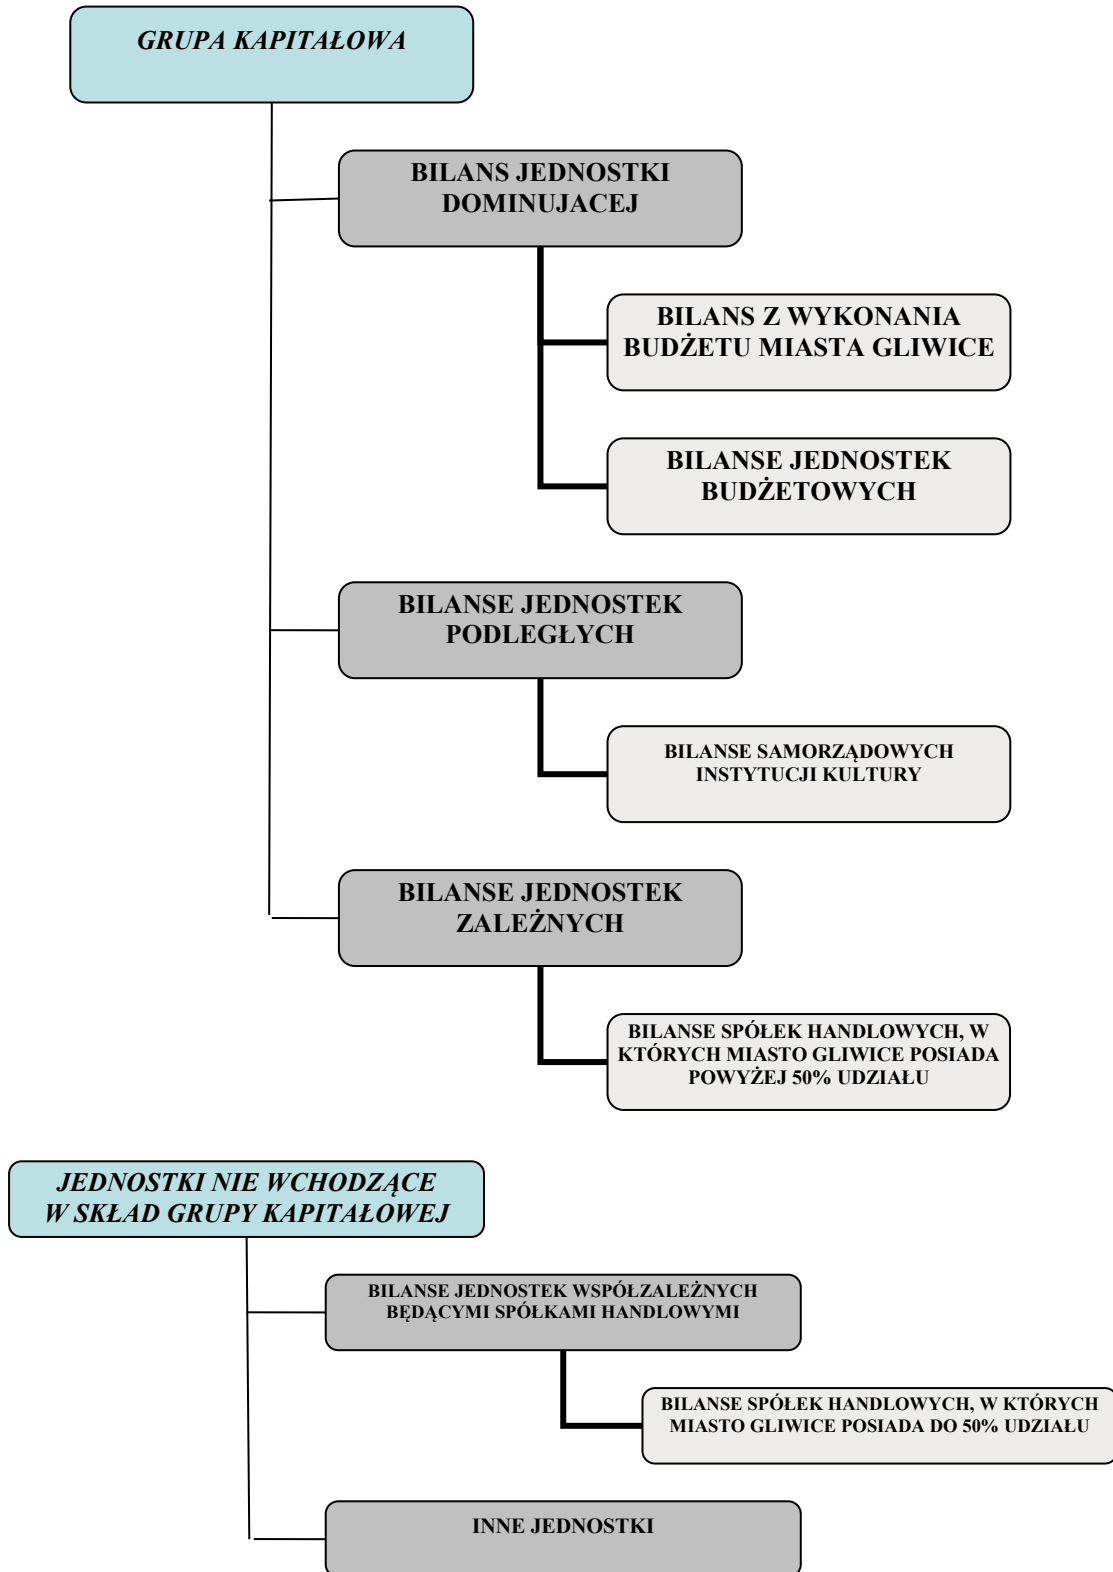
GRUPA KAPITAŁOWA

BILANS JEDNOSTKI DOMINUJACEJ

BILANS Z WYKONANIA BUDŻETU MIASTA GLIWICE

BILANSE JEDNOSTEK BUDŻETOWYCH

BILANSE JEDNOSTEK PODLEGŁYCH

BILANSE SAMORZĄDOWYCH INSTYTUCJI KULTURY

BILANSE JEDNOSTEK ZALEŻNYCH

BILANSE SPÓŁEK HANDLOWYCH, W KTÓRYCH MIASTO GLIWICE POSIADA POWYŻEJ 50% UDZIAŁU

JEDNOSTKI NIE WCHODZĄCE W SKŁAD GRUPY KAPITAŁOWEJ

BILANSE JEDNOSTEK WSPÓŁZALEŻNYCH BĘDĄCYMI SPÓŁKAMI HANDLOWYMI

BILANSE SPÓŁEK HANDLOWYCH, W KTÓRYCH MIASTO GLIWICE POSIADA DO 50% UDZIAŁU

INNE JEDNOSTKI